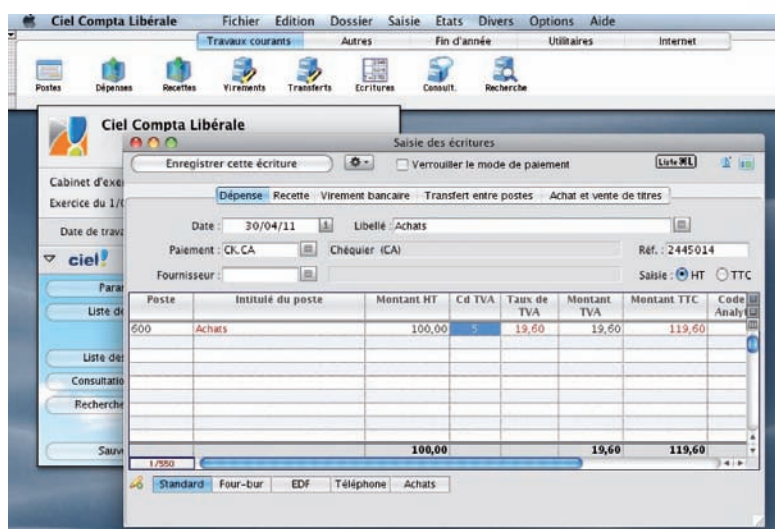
Ciel Compta Libérale Fichier Edition Dossier Saisie Etats Divers Options Aide

Travaux courants | Autres | Fin d'année | Utilitaires | Internet

Postes | Dépenses | Recettes | Virements | Transferts | Ecritures | Consult. | Recherche

Ciel Compta Libérale

Cabinet d'exe

Exercice du 1/(

Date de trava

ciel

Para

Liste de

Liste des

Consultatio

Recherche

Sauv

Saisie des écritures

Enregistrer cette écriture

Verrouiller le mode de paiement

Liste XL

Dépense | Recette | Virement bancaire | Transfert entre postes | Achat et vente de titres

Date : 30/04/11 Libellé : Achats

Paiement : CK.CA Chéquier (CA) Réf. : 2445014

Fournisseur : Saisie : HT TTC

| Poste | Intitulé du poste | Montant HT | Cd TVA | Taux de TVA | Montant TVA | Montant TTC | Code Analy |
|---|---|---|---|---|---|---|---|
| 600 | Achats | 100,00 | 5 | 19,60 | 19,60 | 119,60 | |
| | | 100,00 | | | 19,60 | 119,60 | |

1/550

Standard | Four-bur | EDF | Téléphone | Achats